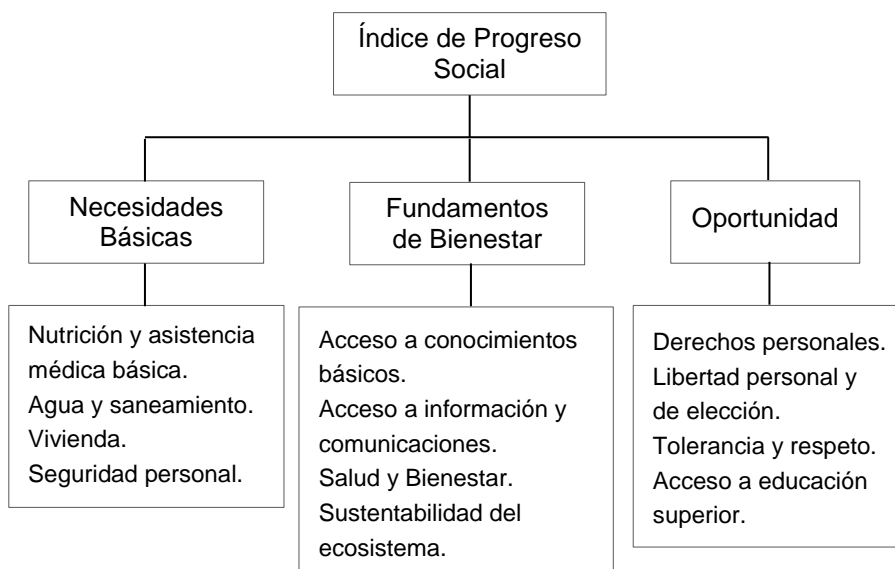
Índice de Progreso Social

Necesidades Básicas

Fundamentos de Bienestar

Oportunidad

Nutrición y asistencia médica básica.
Agua y saneamiento.
Vivienda.
Seguridad personal.

Acceso a conocimientos básicos.
Acceso a información y comunicaciones.
Salud y Bienestar.
Sustentabilidad del ecosistema.

Derechos personales.
Libertad personal y de elección.
Tolerancia y respeto.
Acceso a educación superior.